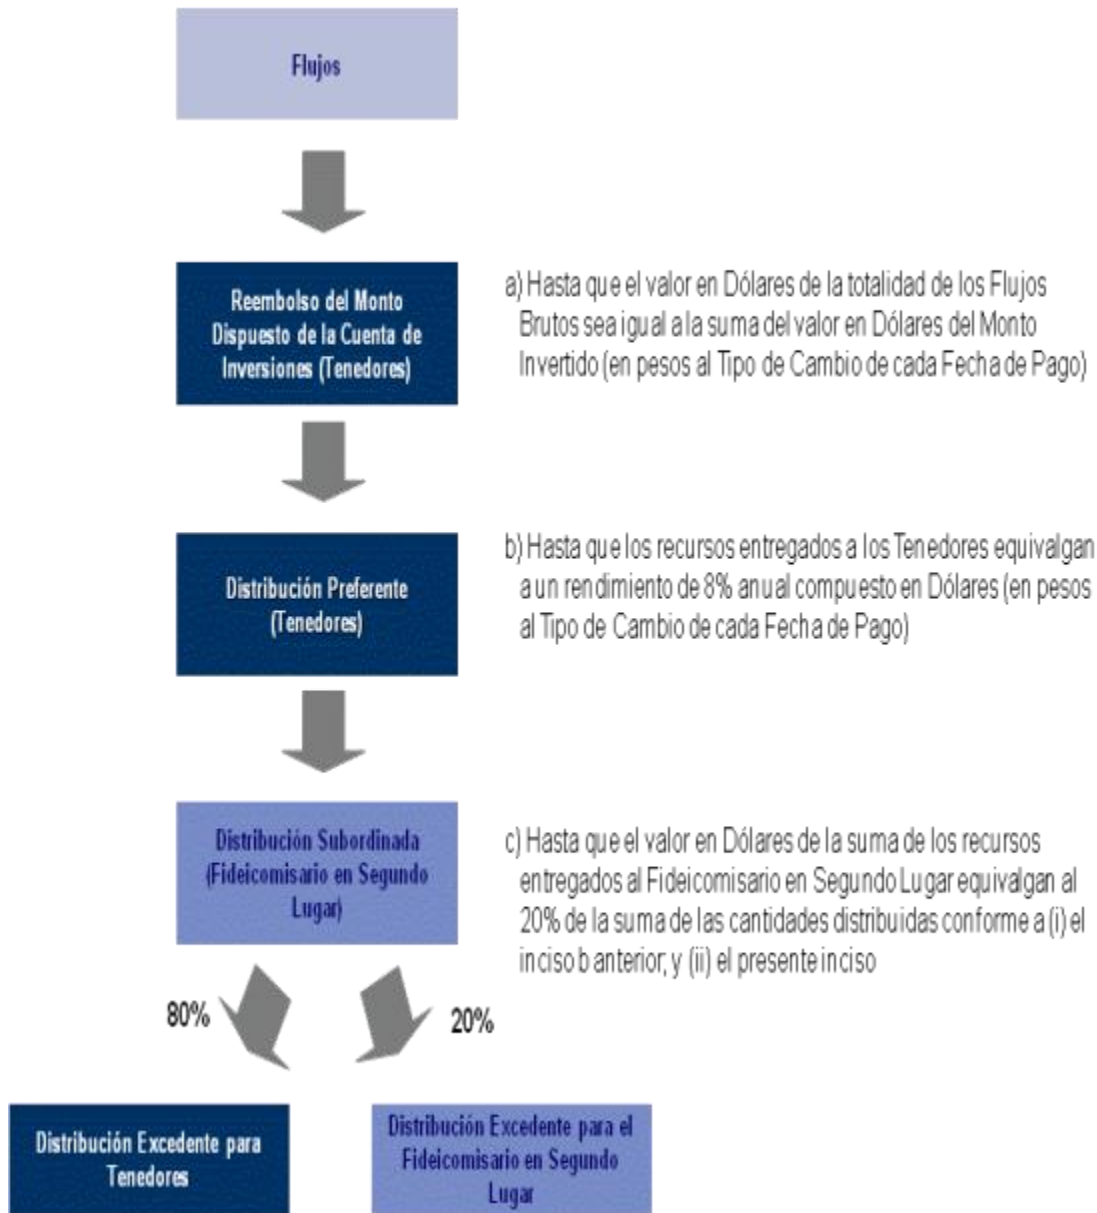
Flujos

Reembolso del Monto Dispuesto de la Cuenta de Inversiones (Tenedores)

a) Hasta que el valor en Dólares de la totalidad de los Flujos Brutos sea igual a la suma del valor en Dólares del Monto Invertido (en pesos al Tipo de Cambio de cada Fecha de Pago)

Distribución Preferente (Tenedores)

b) Hasta que los recursos entregados a los Tenedores equivalgan a un rendimiento de 8% anual compuesto en Dólares (en pesos al Tipo de Cambio de cada Fecha de Pago)

Distribución Subordinada (Fideicomisario en Segundo Lugar)

c) Hasta que el valor en Dólares de la suma de los recursos entregados al Fideicomisario en Segundo Lugar equivalgan al 20% de la suma de las cantidades distribuidas conforme a (i) el inciso b anterior; y (ii) el presente inciso

80%

20%

Distribución Excedente para Tenedores

Distribución Excedente para el Fideicomisario en Segundo Lugar